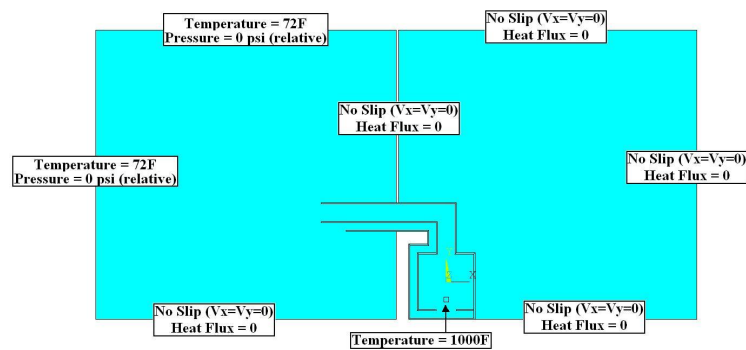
Temperature = 72F
Pressure = 0 psi (relative)

No Slip (Vx=Vy=0)
Heat Flux = 0

No Slip (Vx=Vy=0)
Heat Flux = 0

Temperature = 72F
Pressure = 0 psi (relative)

No Slip (Vx=Vy=0)
Heat Flux = 0

X

No Slip (Vx=Vy=0)
Heat Flux = 0

No Slip (Vx=Vy=0)
Heat Flux = 0

Temperature = 1000F